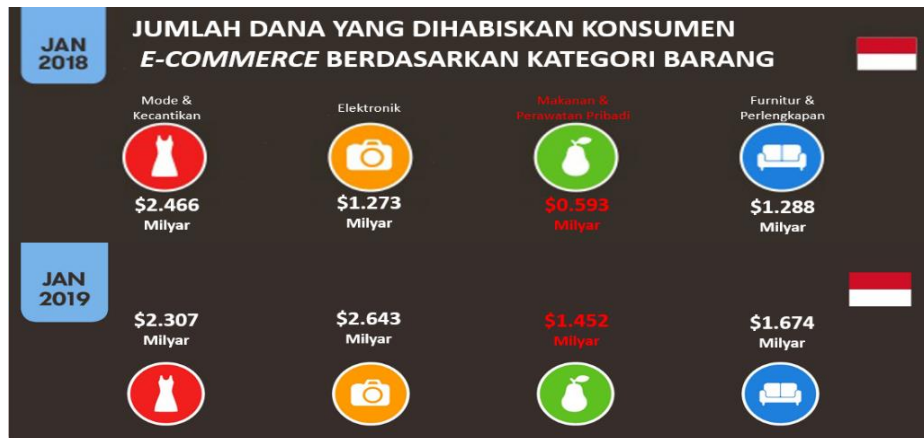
JAN 2018

JUMLAH DANA YANG DIHABISKAN KONSUMEN *E-COMMERCE* BERDASARKAN KATEGORI BARANG

Mode & Kecantikan

$2.466 Milyar

Elektronik

$1.273 Milyar

Makanan & Perawatan Pribadi

$0.593 Milyar

Furnitur & Perlengkapan

$1.288 Milyar

JAN 2019

$2.307 Milyar

$2.643 Milyar

$1.452 Milyar

$1.674 Milyar